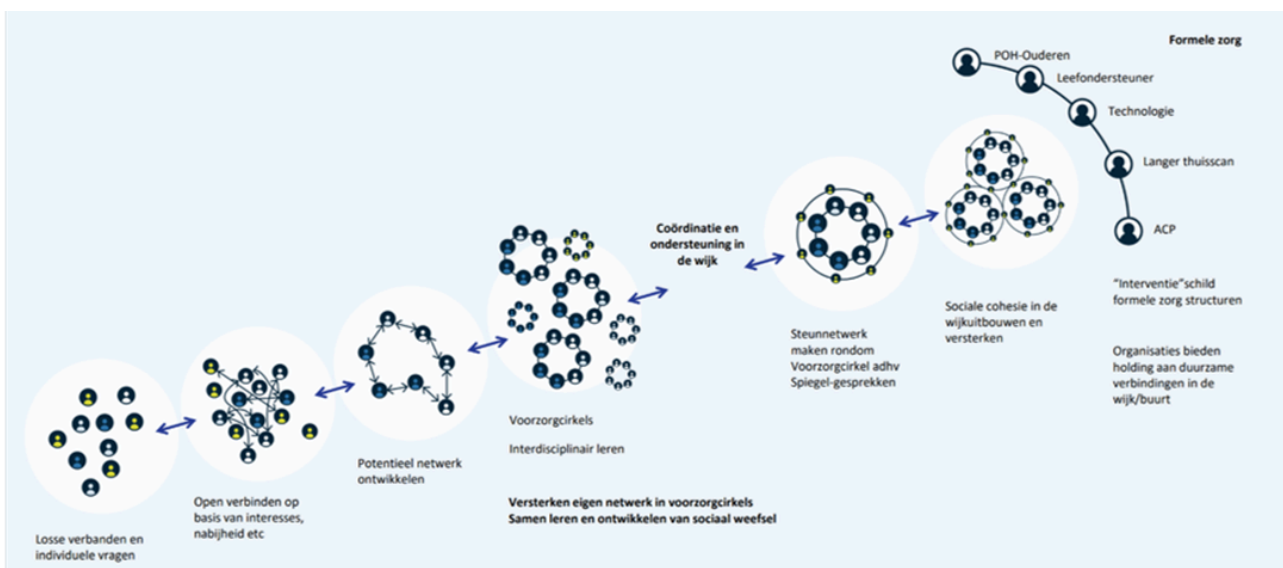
Formele zorg

POH-Ouderen

Leefondersteuner

Technologie

Langer thuisscan

ACP

"Interventie"schild formele zorg structuren

Organisaties bieden holding aan duurzame verbindingen in de wijk/buurt

Coördinatie en ondersteuning in de wijk

Steunnetwerk maken rondom Voorzorgcirkel adhv Spiegel-gesprekken

Sociale cohesie in de wijkuitbouwen en versterken

Voorzorgcirkels

Interdisciplinair leren

Potentieel netwerk ontwikkelen

Open verbinden op basis van interesses, nabijheid etc

Losse verbanden en individuele vragen

Versterken eigen netwerk in voorzorgcirkels
Samen leren en ontwikkelen van sociaal weefsel